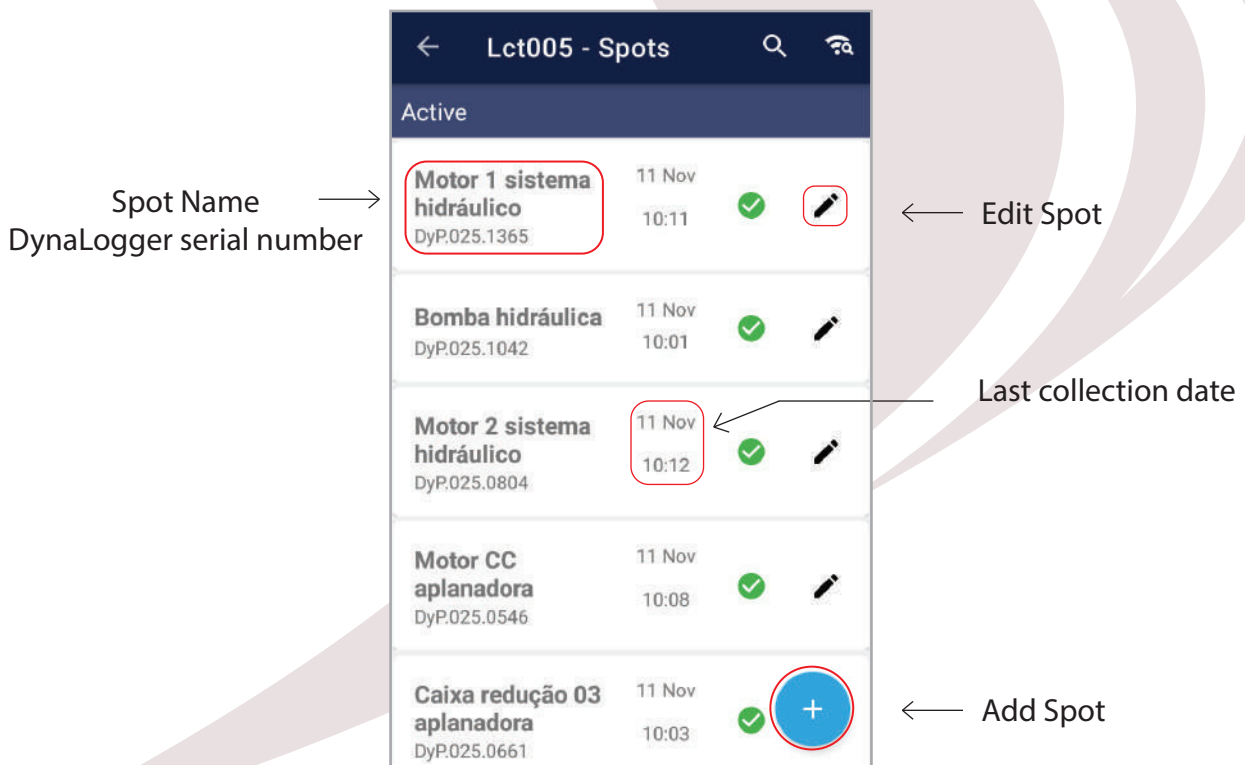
Lct005 - Spots

Active

Spot Name
DynaLogger serial number

Motor 1 sistema hidráulico
DyP.025.1365
11 Nov
10:11

Edit Spot

Bomba hidráulica
DyP.025.1042
11 Nov
10:01

Last collection date

Motor 2 sistema hidráulico
DyP.025.0804
11 Nov
10:12

Motor CC aplanadora
DyP.025.0546
11 Nov
10:08

Caixa redução 03 aplanadora
DyP.025.0661
11 Nov
10:03

+

Add Spot